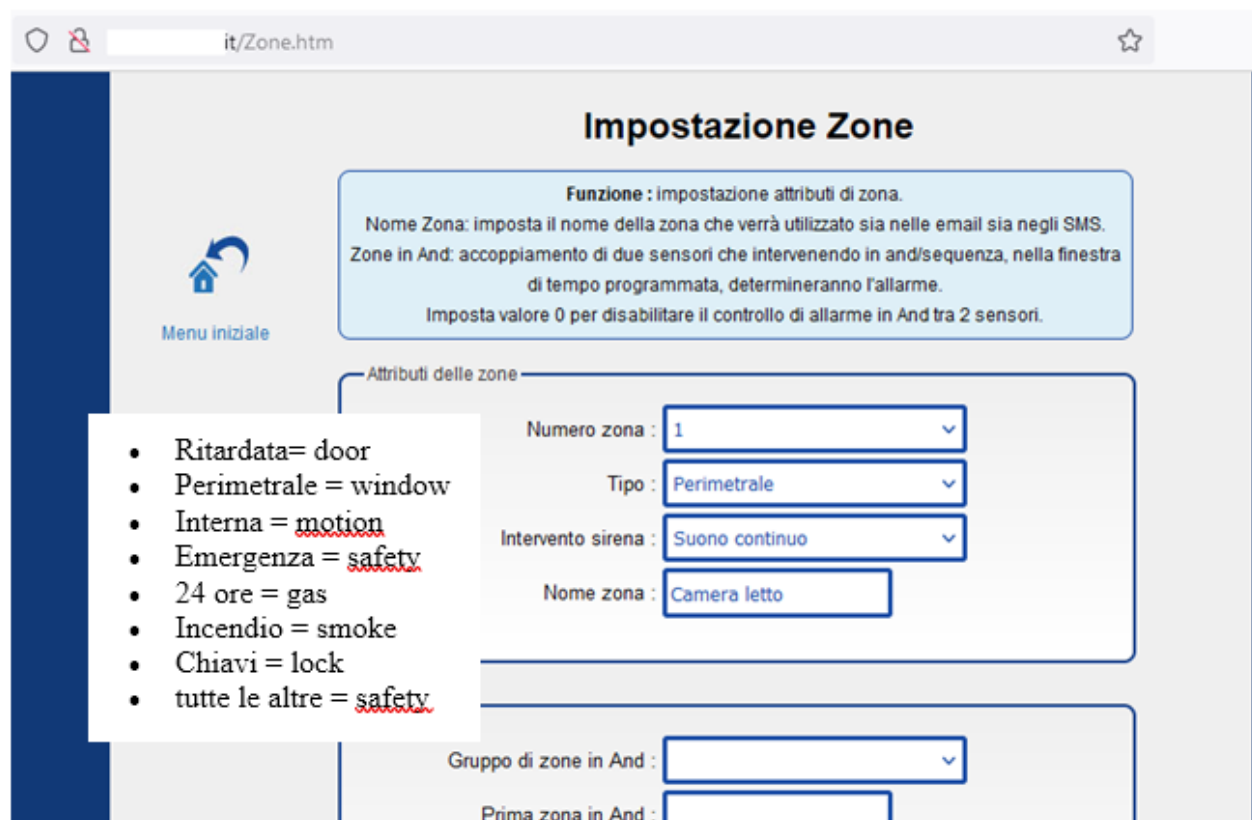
it/Zone.htm

Impostazione Zone

**Funzione :** impostazione attributi di zona.
Nome Zona: imposta il nome della zona che verrà utilizzato sia nelle email sia negli SMS.
Zone in And: accoppiamento di due sensori che intervenendo in and/sequenza, nella finestra di tempo programmata, determineranno l'allarme.
Imposta valore 0 per disabilitare il controllo di allarme in And tra 2 sensori.

Menu iniziale

Attributi delle zone

Numero zona : 1

Tipo : Perimetrale

Intervento sirena : Suono continuo

Nome zona : Camera letto

- Ritardata= door
- Perimetrale = window
- Interna = motion
- Emergenza = safety
- 24 ore = gas
- Incendio = smoke
- Chiavi = lock
- tutte le altre = safety

Gruppo di zone in And :

Prima zona in And :